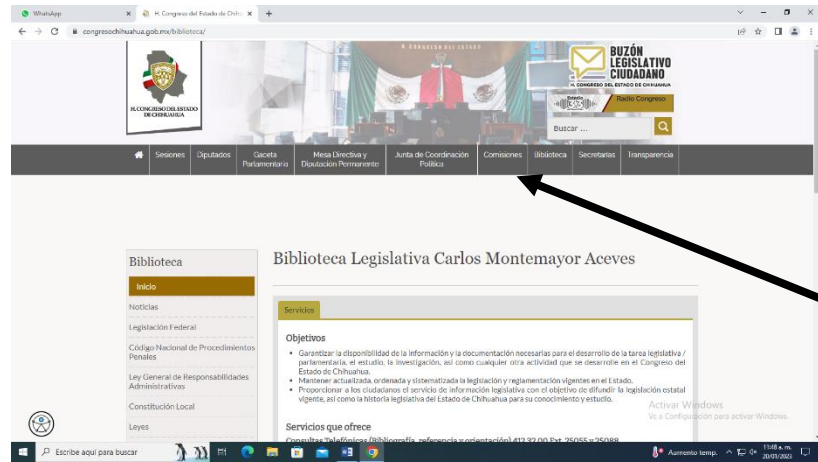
WhatsApp
H. Congreso del Estado de Chih
congresochihuahua.gob.mx/biblioteca/

H. CONGRESO DEL ESTADO DE CHIHUAHUA

BUZÓN LEGISLATIVO CIUDADANO
H. CONGRESO DEL ESTADO DE CHIHUAHUA
Radio Congreso
Buscar ...

Sesiones | Diputados | Gaceta Parlamentaria | Mesa Directiva y Diputación Permanente | Junta de Coordinación Política | Comisiones | Biblioteca | Secretarías | Transparencia

Biblioteca
Inicio
Noticias
Legislación Federal
Código Nacional de Procedimientos Penales
Ley General de Responsabilidades Administrativas
Constitución Local
Leyes

Biblioteca Legislativa Carlos Montemayor Aceves

Servicios

Objetivos
• Garantizar la disponibilidad de la información y la documentación necesarias para el desarrollo de la tarea legislativa / parlamentaria, el estudio, la investigación, así como cualquier otra actividad que se desarrolle en el Congreso del Estado de Chihuahua.
• Mantener actualizada, ordenada y sistematizada la legislación y reglamentación vigentes en el Estado.
• Proporcionar a los ciudadanos el servicio de información legislativa con el objetivo de difundir la legislación estatal vigente, así como la historia legislativa del Estado de Chihuahua para su conocimiento y estudio.

Servicios que ofrece
Consultas Telefónicas (Bibliografía, referencia y orientación) 412 32 00 Ext. 25055 y 25088

Activar Windows
Ve a Configuración para activar Windows.

Escribe aquí para buscar
Aumento temp.
11:08 a. m.
20/03/2023